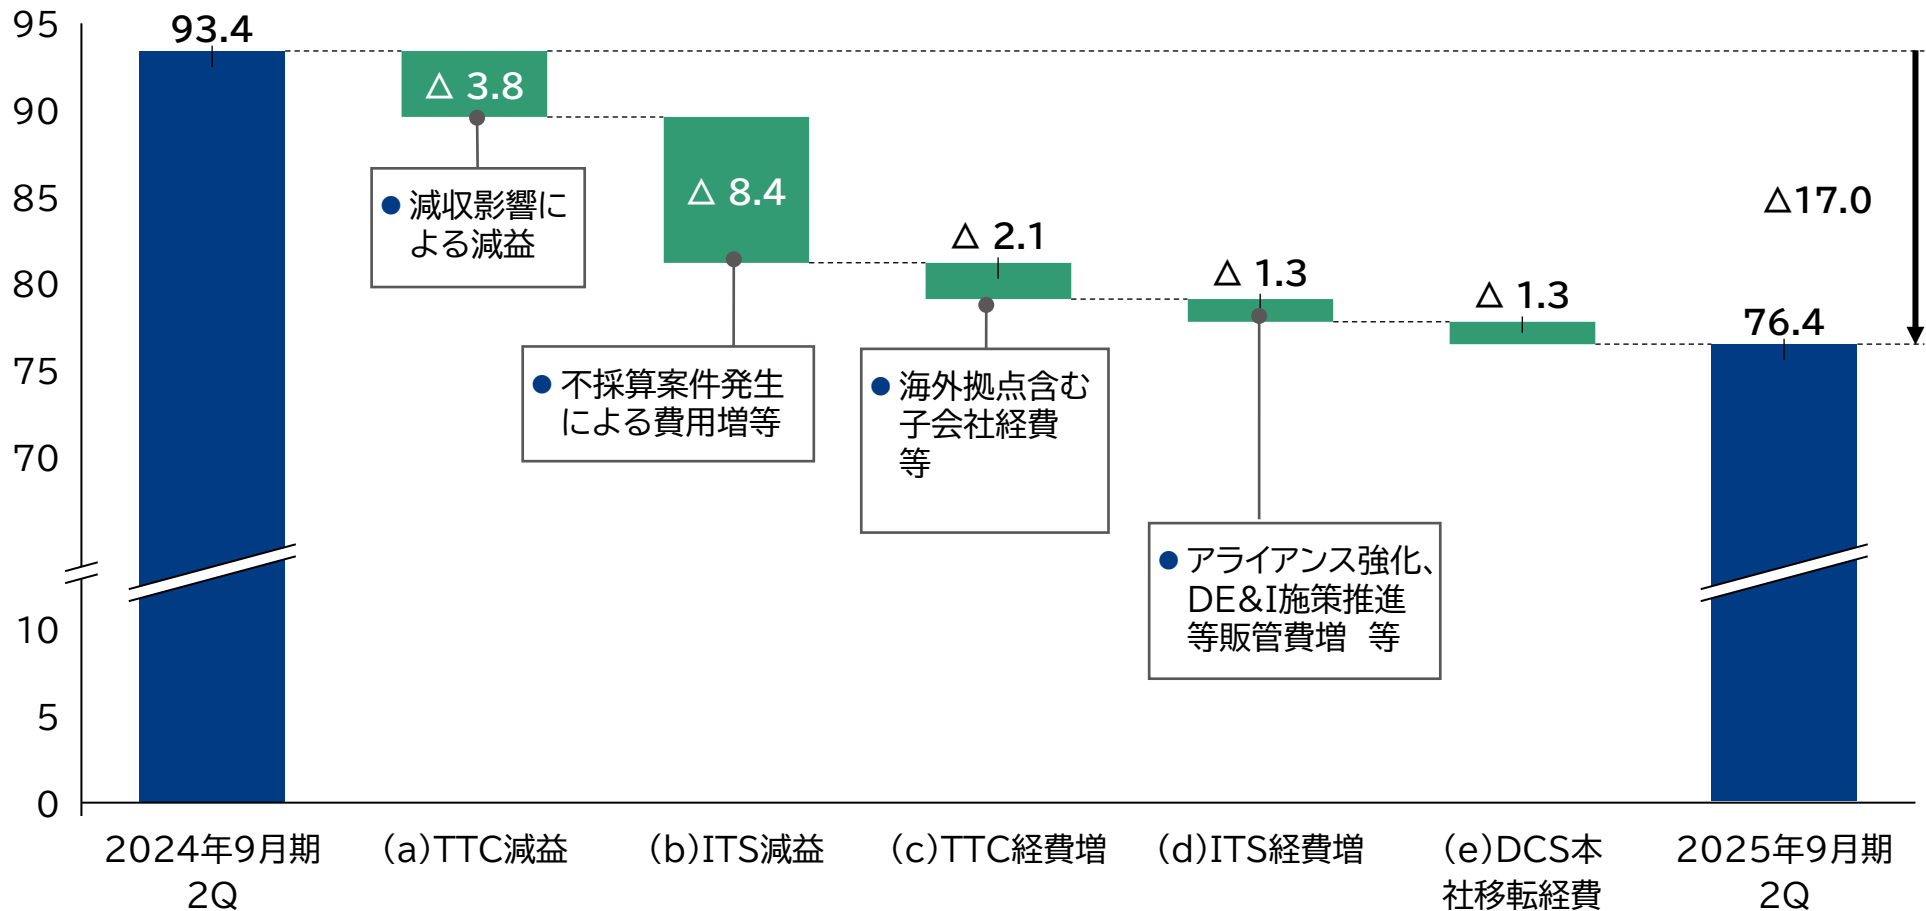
95
90
85
80
75
70
10
5
0

93.4

△ 3.8

● 減収影響による減益

△ 8.4

● 不採算案件発生による費用増等

△ 2.1

● 海外拠点含む子会社経費等

△ 1.3

● アライアンス強化、DE&I施策推進等販管費増　等

△ 1.3

76.4

△17.0

2024年9月期 2Q
(a)TTC減益
(b)ITS減益
(c)TTC経費増
(d)ITS経費増
(e)DCS本社移転経費
2025年9月期 2Q